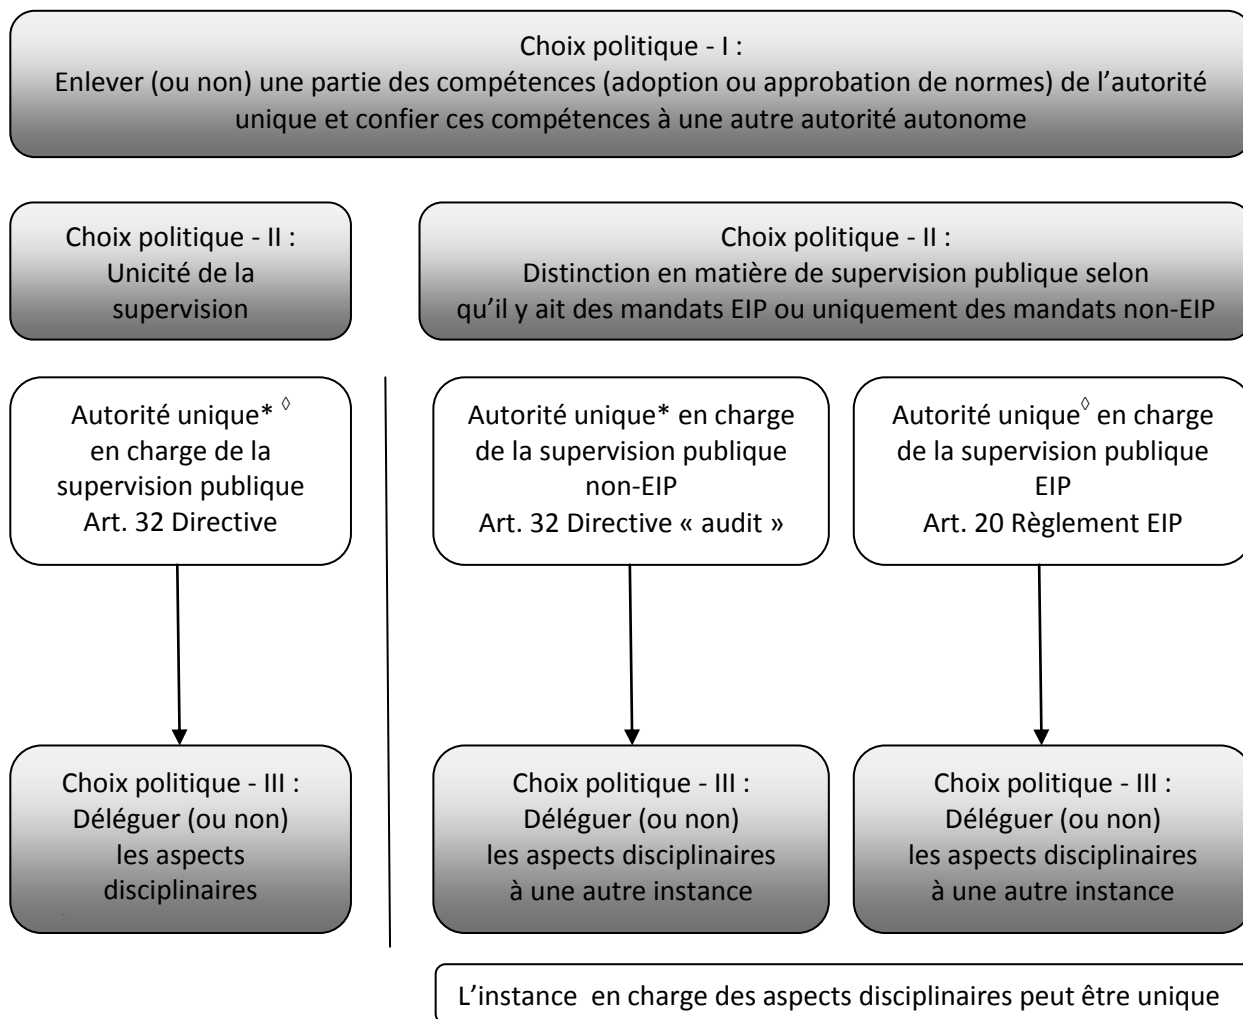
Choix politique - I :
Enlever (ou non) une partie des compétences (adoption ou approbation de normes) de l'autorité unique et confier ces compétences à une autre autorité autonome

Choix politique - II :
Unicité de la supervision

Choix politique - II :
Distinction en matière de supervision publique selon qu'il y ait des mandats EIP ou uniquement des mandats non-EIP

Autorité unique* $^{\Diamond}$ en charge de la supervision publique
Art. 32 Directive

Autorité unique* en charge de la supervision publique non-EIP
Art. 32 Directive « audit »

Autorité unique$^{\Diamond}$ en charge de la supervision publique EIP
Art. 20 Règlement EIP

Choix politique - III :
Déléguer (ou non) les aspects disciplinaires

Choix politique - III :
Déléguer (ou non) les aspects disciplinaires à une autre instance

Choix politique - III :
Déléguer (ou non) les aspects disciplinaires à une autre instance

L'instance en charge des aspects disciplinaires peut être unique